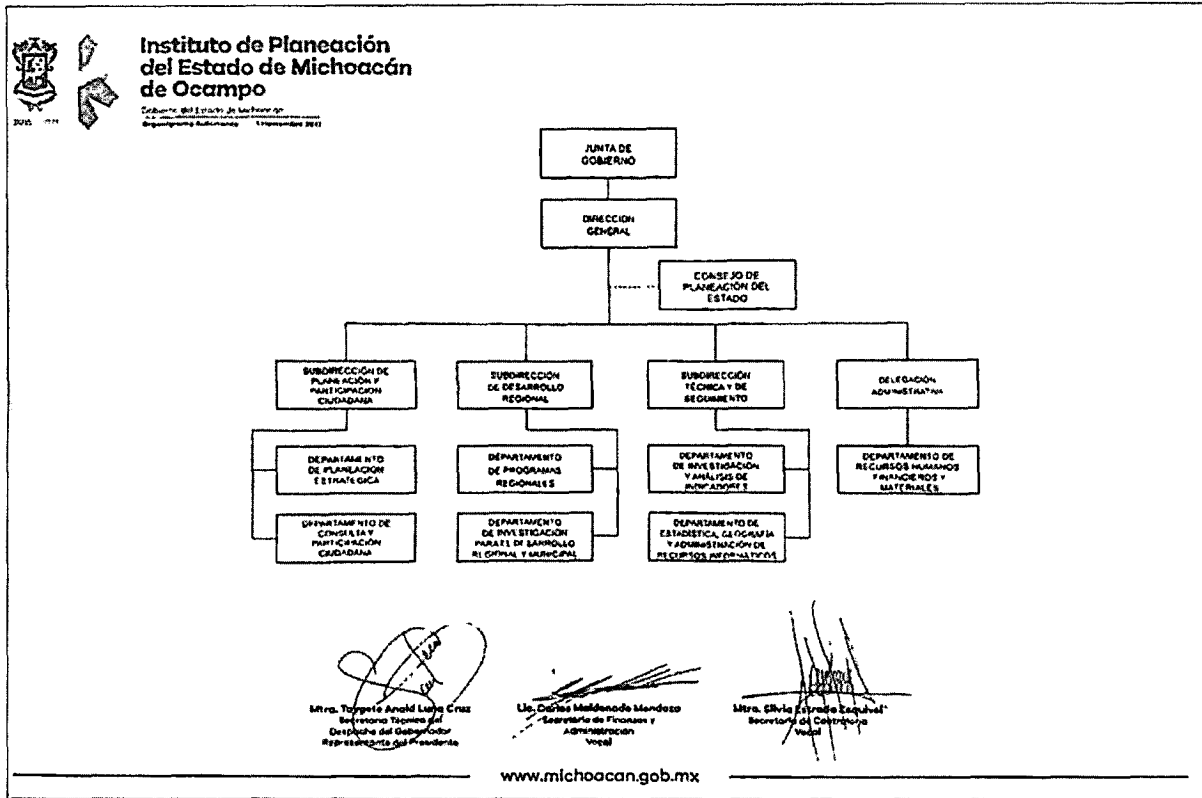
Instituto de Planeación del Estado de Michoacán de Ocampo

Gobierno del Estado de Michoacán
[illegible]
Organigrama Autorizado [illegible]

JUNTA DE GOBIERNO

DIRECCION GENERAL

CONSEJO DE PLANEACIÓN DEL ESTADO

SUBDIRECCIÓN DE PLANEACIÓN Y PARTICIPACIÓN CIUDADANA

SUBDIRECCIÓN DE DESARROLLO REGIONAL

SUBDIRECCIÓN TÉCNICA Y DE SEGUIMIENTO

DELEGACIÓN ADMINISTRATIVA

DEPARTAMENTO DE PLANEACIÓN ESTRATÉGICA

DEPARTAMENTO DE CONSULTA Y PARTICIPACIÓN CIUDADANA

DEPARTAMENTO DE PROGRAMAS REGIONALES

DEPARTAMENTO DE INVESTIGACIÓN PARA EL DESARROLLO REGIONAL Y MUNICIPAL

DEPARTAMENTO DE INVESTIGACIÓN Y ANÁLISIS DE INDICADORES

DEPARTAMENTO DE ESTADÍSTICA, GEOGRAFÍA Y ADMINISTRACIÓN DE RECURSOS INFORMÁTICOS

DEPARTAMENTO DE RECURSOS HUMANOS FINANCIEROS Y MATERIALES

Mtra. Tzypora Anaid Luna Cruz
Secretaria Técnica del Despacho del Gobernador
Representante del Presidente

Lic. Carlos Maldonado Mendoza
Secretario de Finanzas y Administración
Vocal

Mtra. Silvia Estrada Esquivel
Secretaria de Contraloría
Vocal

www.michoacan.gob.mx